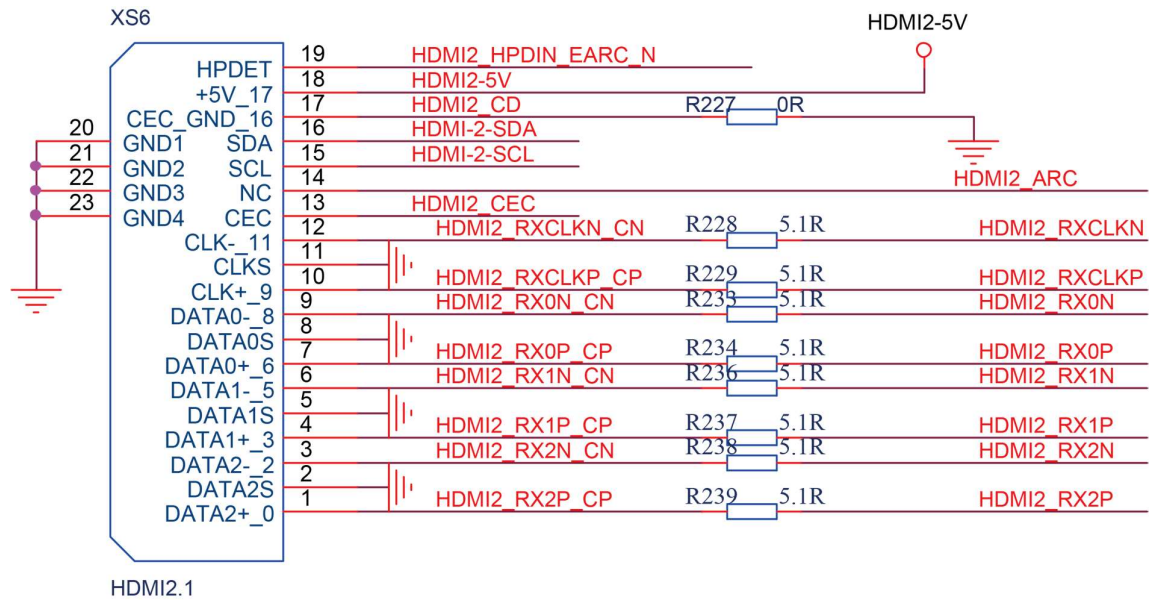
XS6

HDMI2-5V

HPDET 19 HDMI2_HPDIN_EARC_N
+5V_17 18 HDMI2-5V
CEC_GND_16 17 HDMI2_CD R227 0R
20 GND1 SDA 16 HDMI-2-SDA
21 GND2 SCL 15 HDMI-2-SCL
22 GND3 NC 14 HDMI2_ARC
23 GND4 CEC 13 HDMI2_CEC
12 HDMI2_RXCLKN_CN R228 5.1R HDMI2_RXCLKN
CLK-_11 11
CLKS 10 HDMI2_RXCLKP_CP R229 5.1R HDMI2_RXCLKP
CLK+_9 9 HDMI2_RX0N_CN R233 5.1R HDMI2_RX0N
DATA0-_8 8
DATA0S 7 HDMI2_RX0P_CP R234 5.1R HDMI2_RX0P
DATA0+_6 6 HDMI2_RX1N_CN R236 5.1R HDMI2_RX1N
DATA1-_5 5
DATA1S 4 HDMI2_RX1P_CP R237 5.1R HDMI2_RX1P
DATA1+_3 3 HDMI2_RX2N_CN R238 5.1R HDMI2_RX2N
DATA2-_2 2
DATA2S 1 HDMI2_RX2P_CP R239 5.1R HDMI2_RX2P
DATA2+_0

HDMI2.1